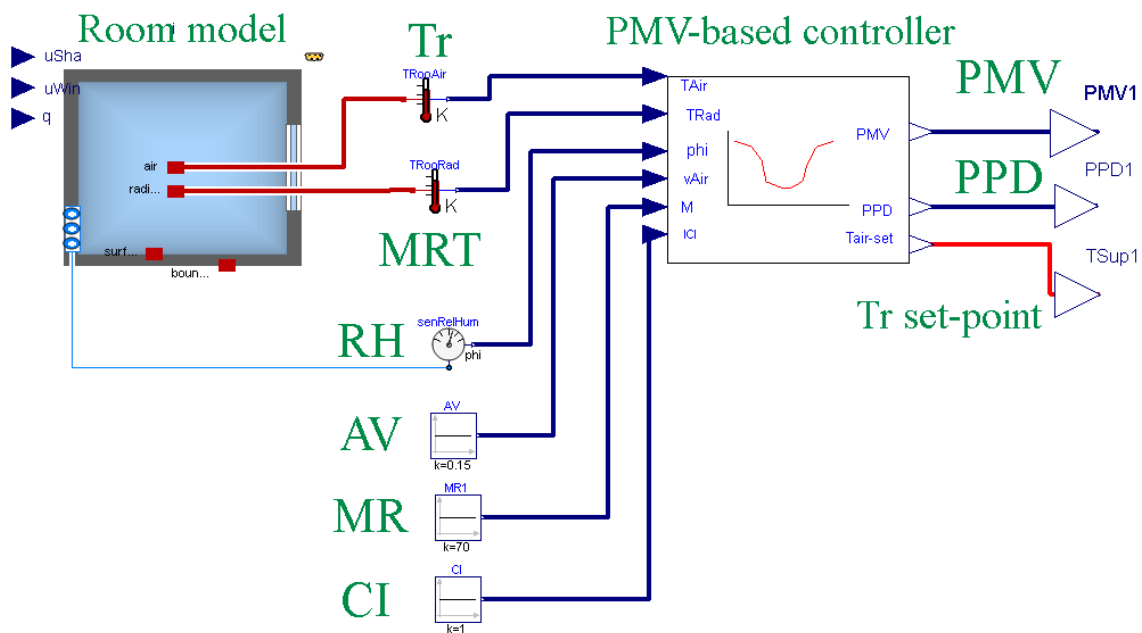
Room model

uSha
uWin
q

air
radi...
surf...
boun...

Tr
TRooAir
K

TRooRad
K

MRT

PMV-based controller

TAir
TRad
phi
vAir
M
ICl

PMV
PPD
Tair-set

PMV
PMV1

PPD
PPD1

TSup1
Tr set-point

RH
senRelHum
phi

AV
AV
k=0.15

MR
MR1
k=70

CI
Cl
k=1